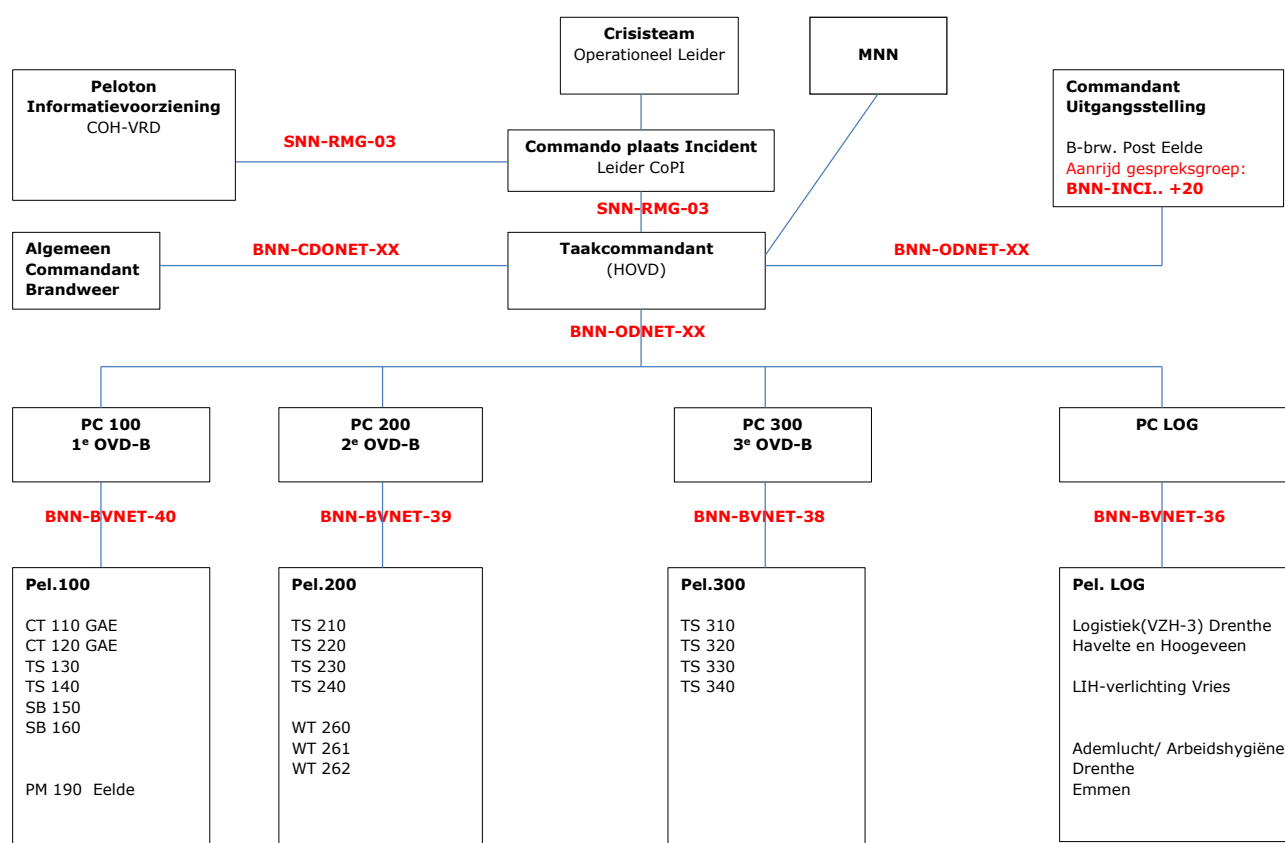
Crisisteam
Operationeel Leider

MNN

Peloton Informatievoorziening
COH-VRD

SNN-RMG-03

Commando plaats Incident
Leider CoPI

Commandant Uitgangsstelling

B-brw. Post Eelde
Aanrijd gespreksgroep:
BNN-INCI.. +20

SNN-RMG-03

Algemeen Commandant Brandweer

BNN-CDONET-XX

Taakcommandant
(HOVD)

BNN-ODNET-XX

BNN-ODNET-XX

PC 100
1$^e$ OVD-B

PC 200
2$^e$ OVD-B

PC 300
3$^e$ OVD-B

PC LOG

BNN-BVNET-40

BNN-BVNET-39

BNN-BVNET-38

BNN-BVNET-36

Pel.100

CT 110 GAE
CT 120 GAE
TS 130
TS 140
SB 150
SB 160

PM 190 Eelde

Pel.200

TS 210
TS 220
TS 230
TS 240

WT 260
WT 261
WT 262

Pel.300

TS 310
TS 320
TS 330
TS 340

Pel. LOG

Logistiek(VZH-3) Drenthe
Havelte en Hoogeveen

LIH-verlichting Vries

Ademlucht/ Arbeidshygiëne
Drenthe
Emmen